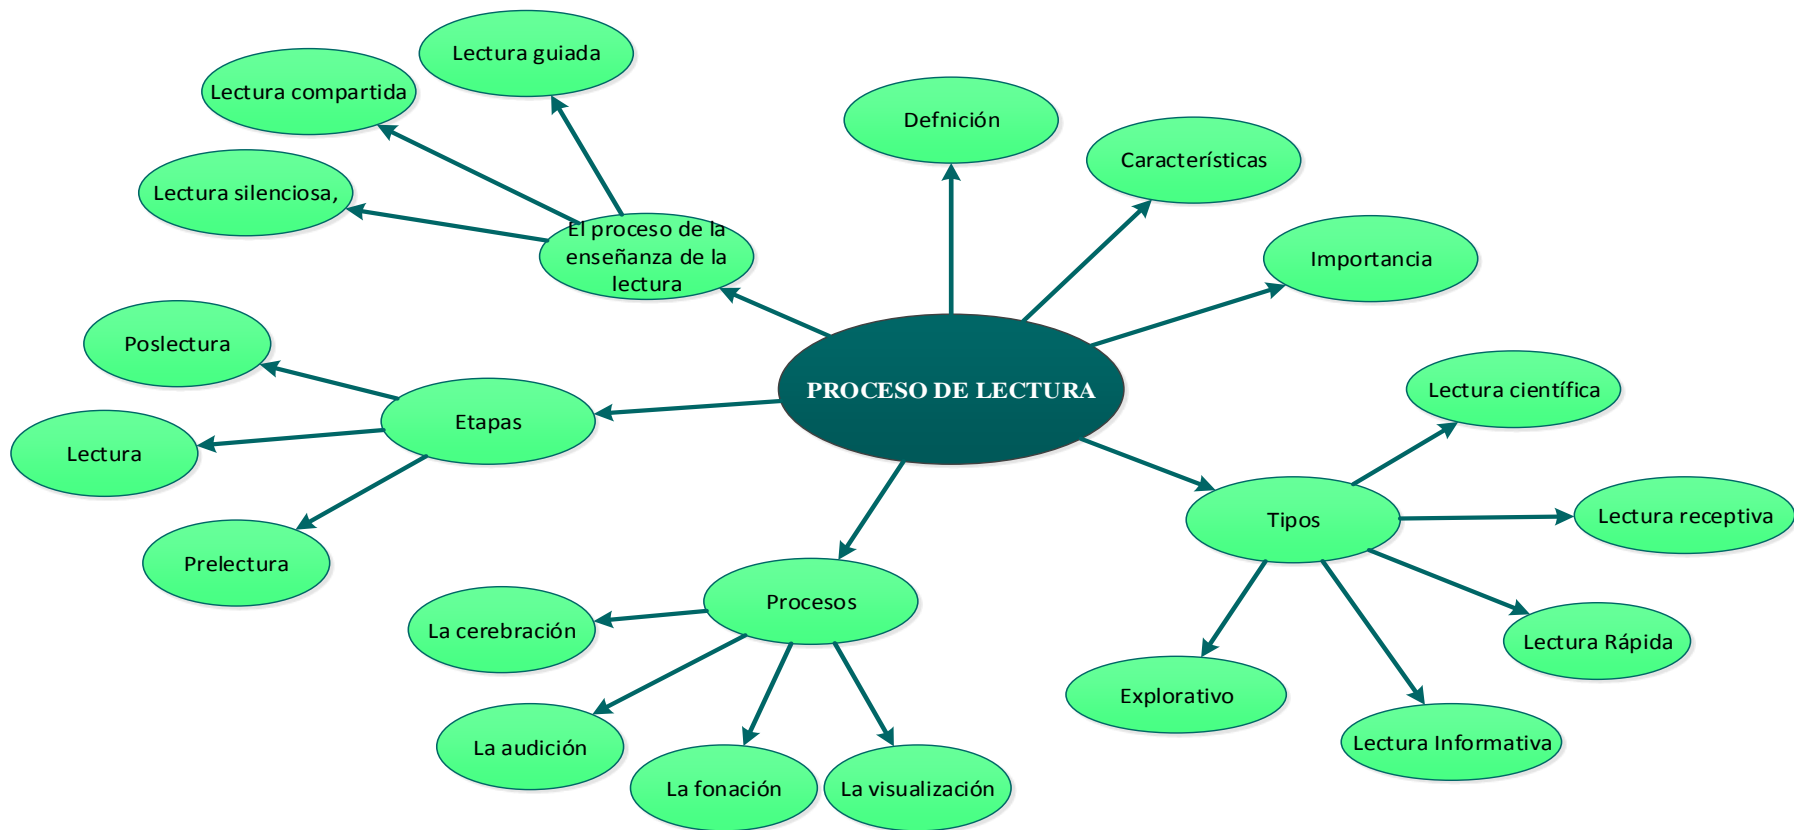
PROCESO DE LECTURA

Defnición

Características

Importancia

El proceso de la enseñanza de la lectura

Lectura guiada

Lectura compartida

Lectura silenciosa,

Etapas

Poslectura

Lectura

Prelectura

Procesos

La cerebración

La audición

La fonación

La visualización

Tipos

Lectura científica

Lectura receptiva

Lectura Rápida

Lectura Informativa

Explorativo